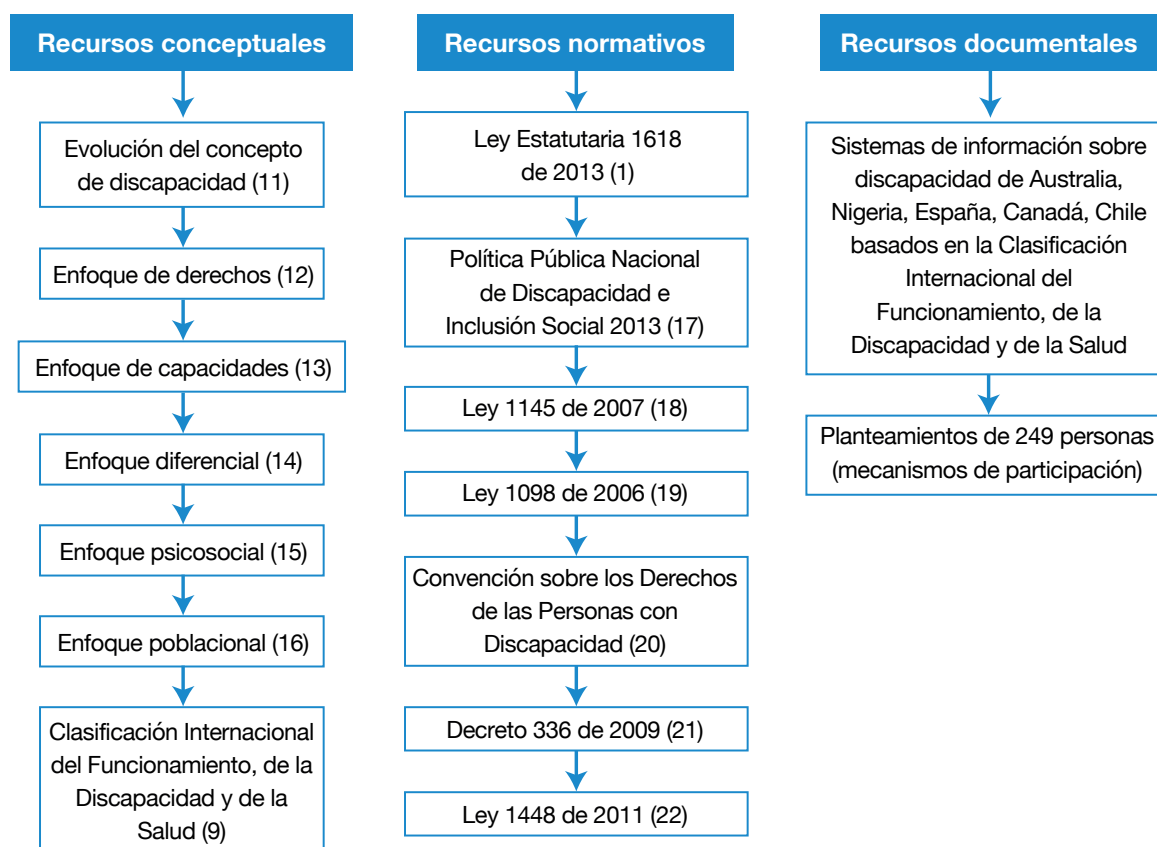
Recursos conceptuales

Evolución del concepto de discapacidad (11)

Enfoque de derechos (12)

Enfoque de capacidades (13)

Enfoque diferencial (14)

Enfoque psicosocial (15)

Enfoque poblacional (16)

Clasificación Internacional del Funcionamiento, de la Discapacidad y de la Salud (9)

Recursos normativos

Ley Estatutaria 1618 de 2013 (1)

Política Pública Nacional de Discapacidad e Inclusión Social 2013 (17)

Ley 1145 de 2007 (18)

Ley 1098 de 2006 (19)

Convención sobre los Derechos de las Personas con Discapacidad (20)

Decreto 336 de 2009 (21)

Ley 1448 de 2011 (22)

Recursos documentales

Sistemas de información sobre discapacidad de Australia, Nigeria, España, Canadá, Chile basados en la Clasificación Internacional del Funcionamiento, de la Discapacidad y de la Salud

Planteamientos de 249 personas (mecanismos de participación)